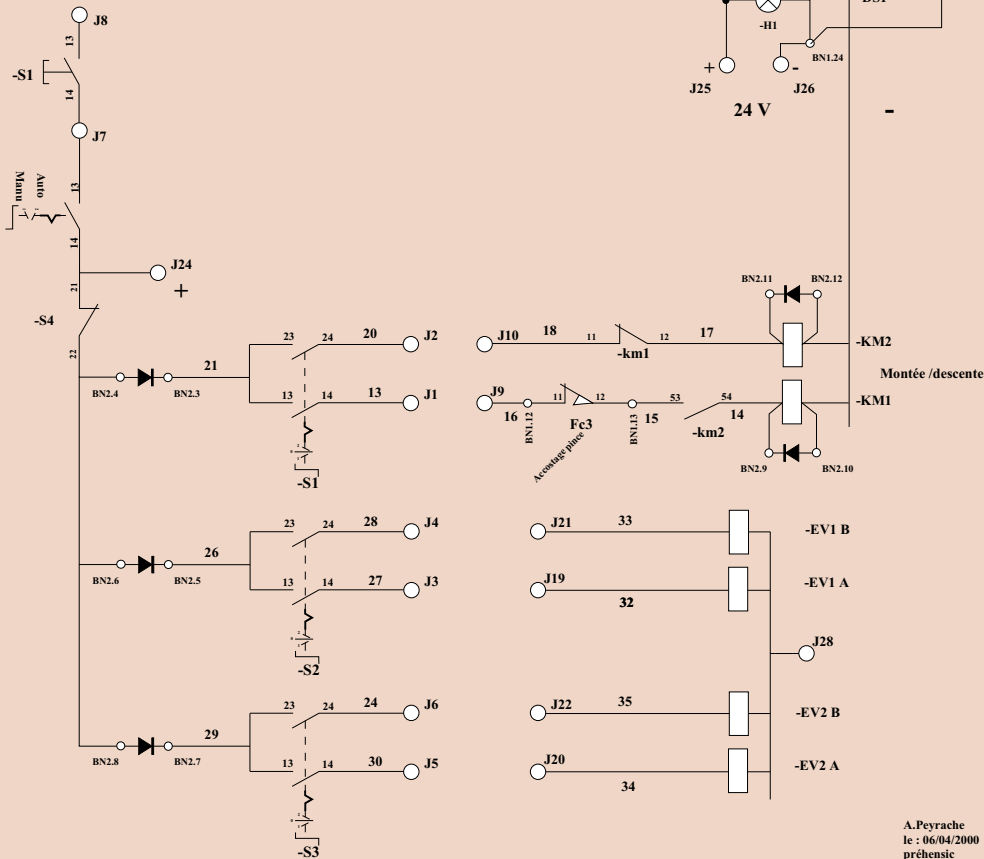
J8
13
-S1
14
J7
Auto
Manu
13
14
J24
+
21
-S4
22
BN2.4
BN2.3
21
23
24
20
J2
13
14
13
J1
-S1
-H1
BS1
+
J25
-
J26
BN1.24
24 V
-
BN2.11
BN2.12
J10
18
11
-km1
12
17
-KM2
Montée /descente
J9
16
BN1.12
11
12
Fc3
Accostage pince
BN1.13
15
53
54
14
-km2
-KM1
BN2.9
BN2.10
BN2.6
BN2.5
26
23
24
28
J4
13
14
27
J3
-S2
J21
33
-EV1 B
J19
32
-EV1 A
J28
BN2.8
BN2.7
29
23
24
24
J6
13
14
30
J5
-S3
J22
35
-EV2 B
J20
34
-EV2 A
A.Peyrache
le : 06/04/2000
préhensic